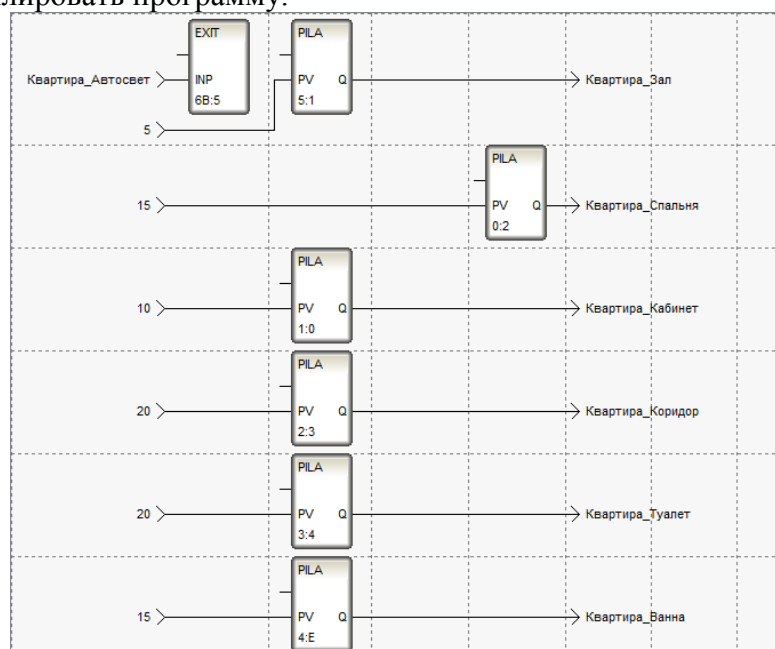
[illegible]лировать программу.

EXIT
Квартира_Автосвет
INP
6B:5
5
PILA
PV Q
5:1
Квартира_Зал

PILA
15
PV Q
0:2
Квартира_Спальня

PILA
10
PV Q
1:0
Квартира_Кабинет

PILA
20
PV Q
2:3
Квартира_Коридор

PILA
20
PV Q
3:4
Квартира_Туалет

PILA
15
PV Q
4:E
Квартира_Ванна